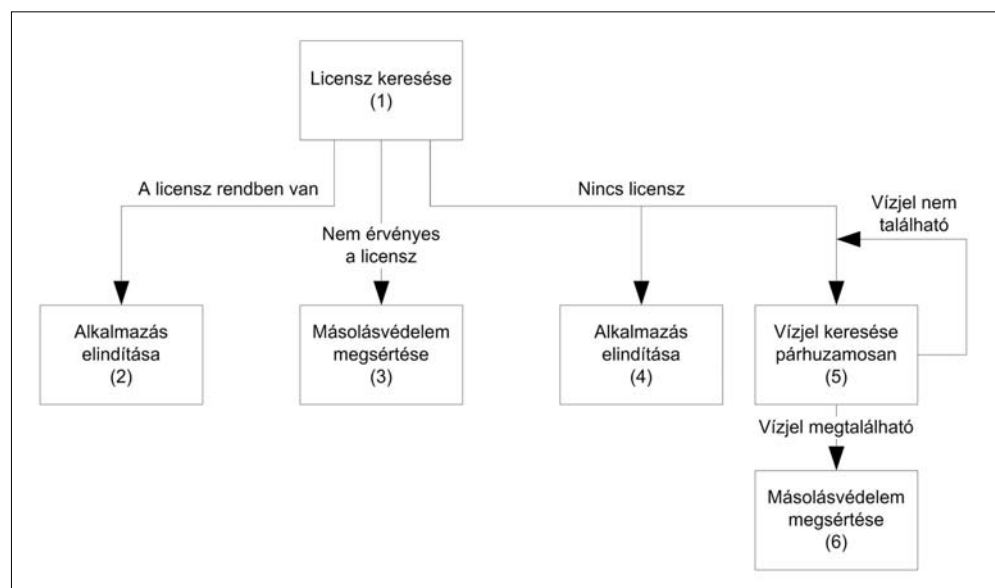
Licensz keresése
(1)

A licensz rendben van

Nem érvényes a licensz

Nincs licensz

Vízjel nem található

Alkalmazás elindítása
(2)

Másolásvédelem megsértése
(3)

Alkalmazás elindítása
(4)

Vízjel keresése párhuzamosan
(5)

Vízjel megtalálható

Másolásvédelem megsértése
(6)